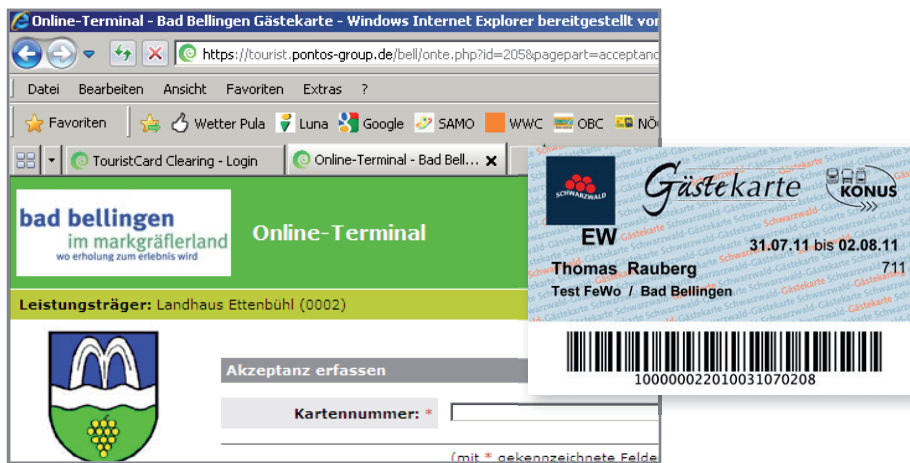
Online-Terminal - Bad Bellingen Gästekarte - Windows Internet Explorer bereitgestellt vo

https://tourist.pontos-group.de/bell/onte.php?id=205&pagepart=acceptanc

Datei Bearbeiten Ansicht Favoriten Extras ?

Favoriten Wetter Pula Luna Google SAMO WWC OBC NÖ

TouristCard Clearing - Login Online-Terminal - Bad Bell...

bad bellingen im markgräflerland wo erholung zum erlebnis wird

Online-Terminal

Leistungsträger: Landhaus Ettenbühl (0002)

Akzeptanz erfassen

Kartennummer: *

(mit * gekennzeichnete Felde

SCHWARZWALD

Gästekarte

KONUS

EW

31.07.11 bis 02.08.11

Thomas Rauberg 711

Test FeWo / Bad Bellingen

100000022010031070208